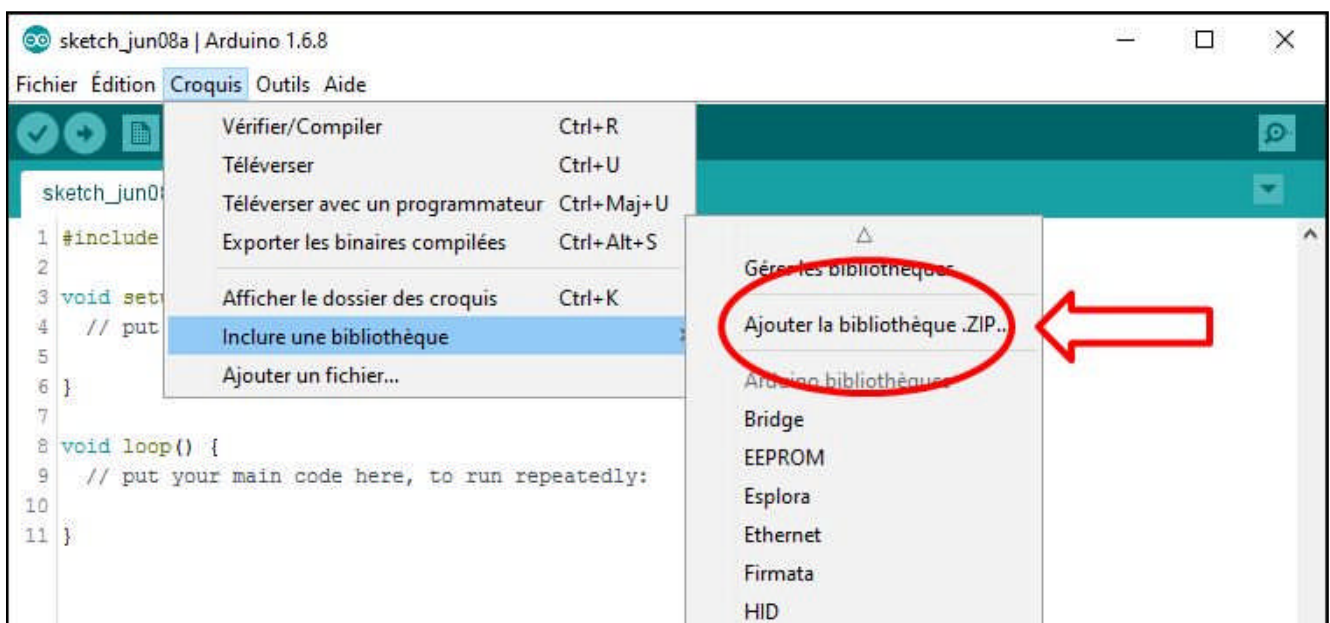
sketch_jun08a | Arduino 1.6.8

Fichier Édition Croquis Outils Aide

sketch_jun0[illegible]

1 #include
2
3 void setu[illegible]
4 // put
5
6 }
7
8 void loop() {
9 // put your main code here, to run repeatedly:
10
11 }

| | |
|---|---|
| Vérifier/Compiler | Ctrl+R |
| Téléverser | Ctrl+U |
| Téléverser avec un programmateur | Ctrl+Maj+U |
| Exporter les binaires compilées | Ctrl+Alt+S |
| Afficher le dossier des croquis | Ctrl+K |
| Inclure une bibliothèque | |
| Ajouter un fichier... | |

Gérer les bibliothèques
Ajouter la bibliothèque .ZIP...
Arduino bibliothèques
Bridge
EEPROM
Esplora
Ethernet
Firmata
HID